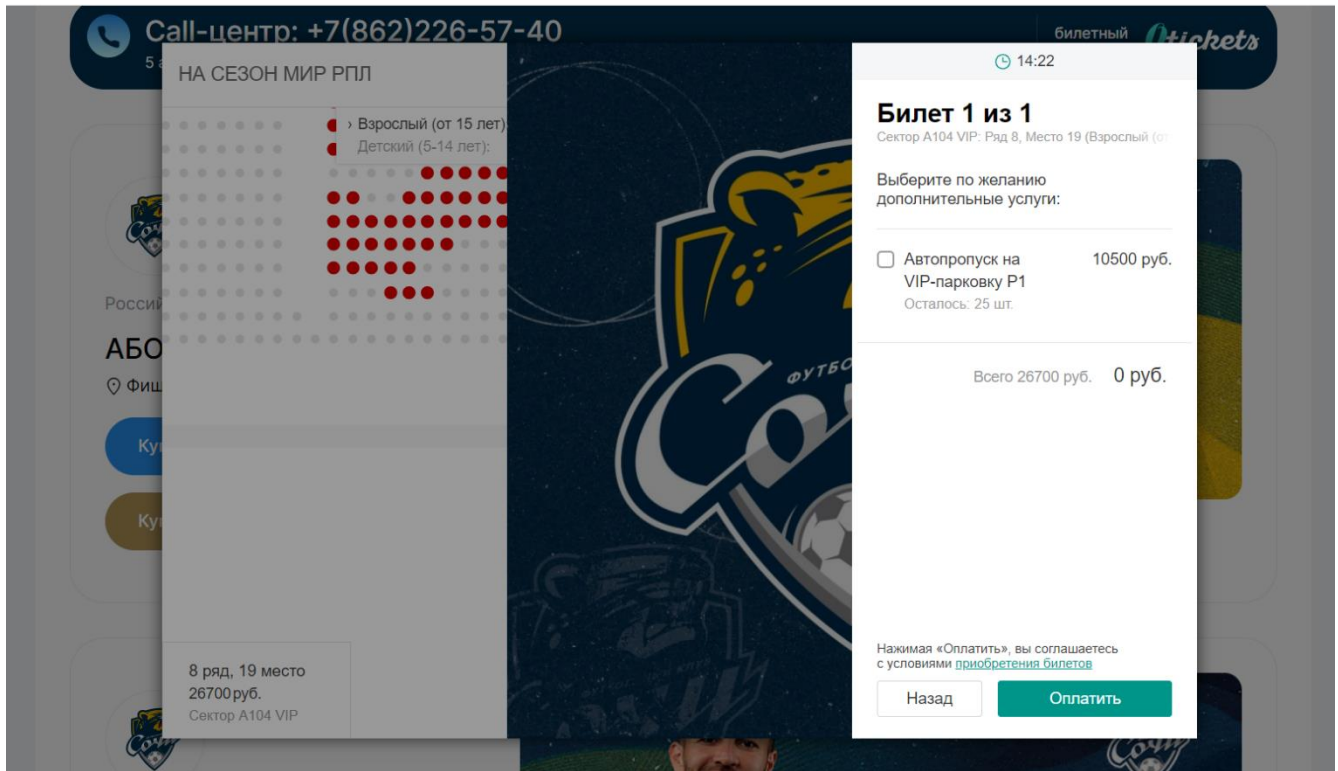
Call-центр: +7(862)226-57-40
5 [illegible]

билетный Qtickets

НА СЕЗОН МИР РПЛ

› Взрослый (от 15 лет)
Детский (5-14 лет):

Россий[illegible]
АБО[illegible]
Фиш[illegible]
Ку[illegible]
Ку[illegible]

8 ряд, 19 место
26700 руб.
Сектор А104 VIP

14:22

Билет 1 из 1
Сектор А104 VIP: Ряд 8, Место 19 (Взрослый (о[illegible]

Выберите по желанию дополнительные услуги:

Автопропуск на VIP-парковку P1 10500 руб.
Осталось: 25 шт.

Всего 26700 руб. 0 руб.

Нажимая «Оплатить», вы соглашаетесь с условиями приобретения билетов

Назад
Оплатить